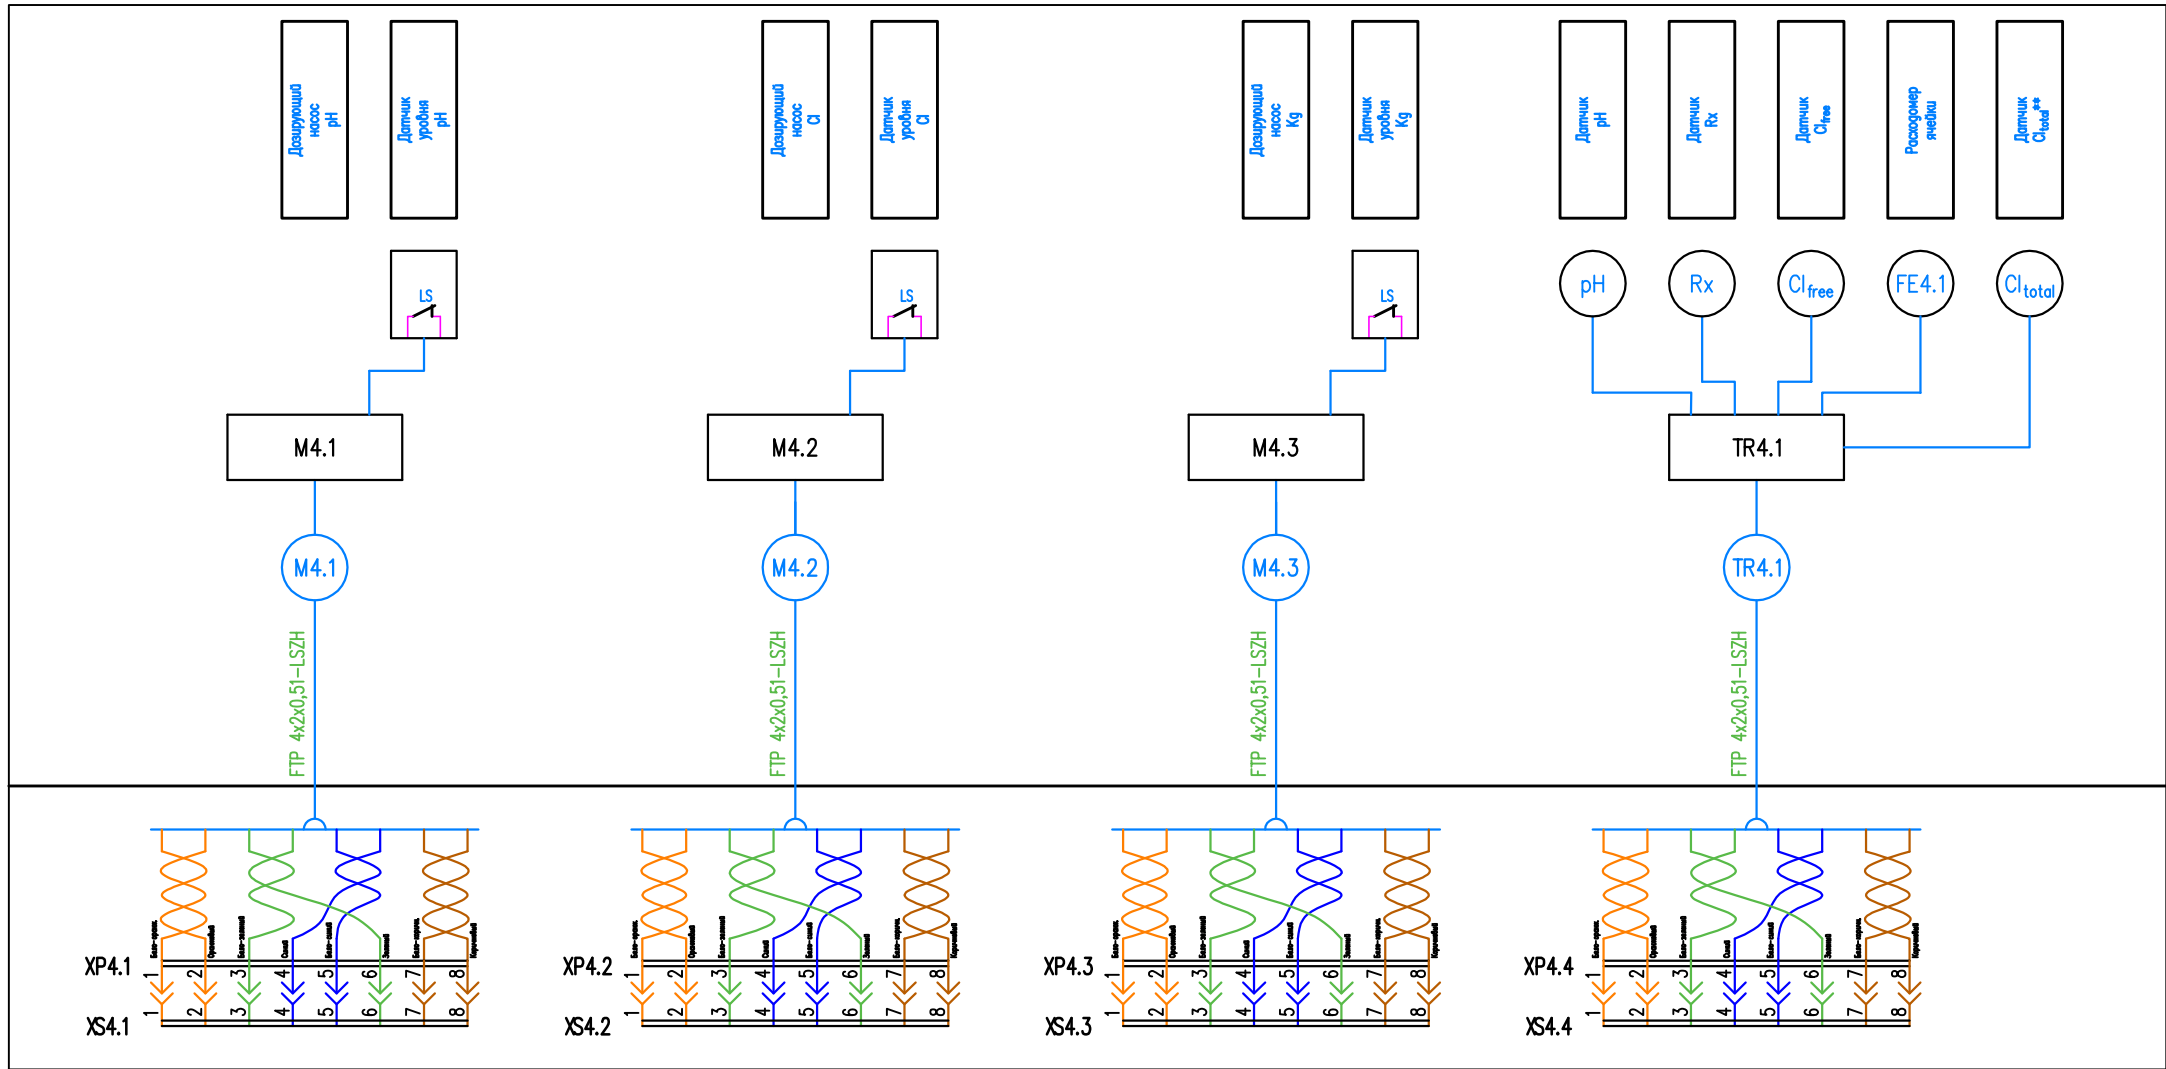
Дозирующий насос pH

Датчик уровня pH

Дозирующий насос Cl

Датчик уровня Cl

Дозирующий насос Kg

Датчик уровня Kg

Датчик pH

Датчик Rx

Датчик $Cl_{free}$

Расходомер ячейки

Датчик $Cl_{total}$**

LS

LS

LS

pH

Rx

$Cl_{free}$

FE4.1

$Cl_{total}$

M4.1

M4.2

M4.3

TR4.1

M4.1

M4.2

M4.3

TR4.1

FTP 4x2x0,51-LSZH

FTP 4x2x0,51-LSZH

FTP 4x2x0,51-LSZH

FTP 4x2x0,51-LSZH

XP4.1 1 2 3 4 5 6 7 8
XS4.1 1 2 3 4 5 6 7 8

XP4.2 1 2 3 4 5 6 7 8
XS4.2 1 2 3 4 5 6 7 8

XP4.3 1 2 3 4 5 6 7 8
XS4.3 1 2 3 4 5 6 7 8

XP4.4 1 2 3 4 5 6 7 8
XS4.4 1 2 3 4 5 6 7 8

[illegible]